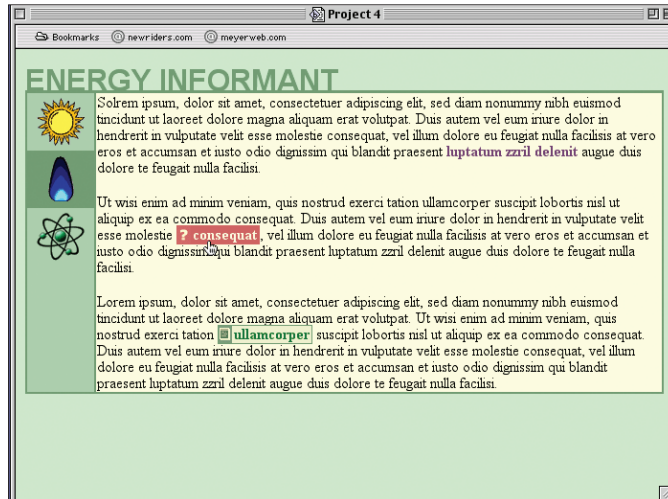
Project 4

Bookmarks newriders.com meyerweb.com

ENERGY INFORMANT

Solrem ipsum, dolor sit amet, consectetuer adipiscing elit, sed diam nonummy nibh euismod tincidunt ut laoreet dolore magna aliquam erat volutpat. Duis autem vel eum iriure dolor in hendrerit in vulputate velit esse molestie consequat, vel illum dolore eu feugiat nulla facilisis at vero eros et accumsan et iusto odio dignissim qui blandit praesent luptatum zzril delenit augue duis dolore te feugait nulla facilisi.

Ut wisi enim ad minim veniam, quis nostrud exerci tation ullamcorper suscipit lobortis nisl ut aliquip ex ea commodo consequat. Duis autem vel eum iriure dolor in hendrerit in vulputate velit esse molestie ? consequat, vel illum dolore eu feugiat nulla facilisis at vero eros et accumsan et iusto odio dignissim qui blandit praesent luptatum zzril delenit augue duis dolore te feugait nulla facilisi.

Lorem ipsum, dolor sit amet, consectetuer adipiscing elit, sed diam nonummy nibh euismod tincidunt ut laoreet dolore magna aliquam erat volutpat. Ut wisi enim ad minim veniam, quis nostrud exerci tation ullamcorper suscipit lobortis nisl ut aliquip ex ea commodo consequat. Duis autem vel eum iriure dolor in hendrerit in vulputate velit esse molestie consequat, vel illum dolore eu feugiat nulla facilisis at vero eros et accumsan et iusto odio dignissim qui blandit praesent luptatum zzril delenit augue duis dolore te feugait nulla facilisi.